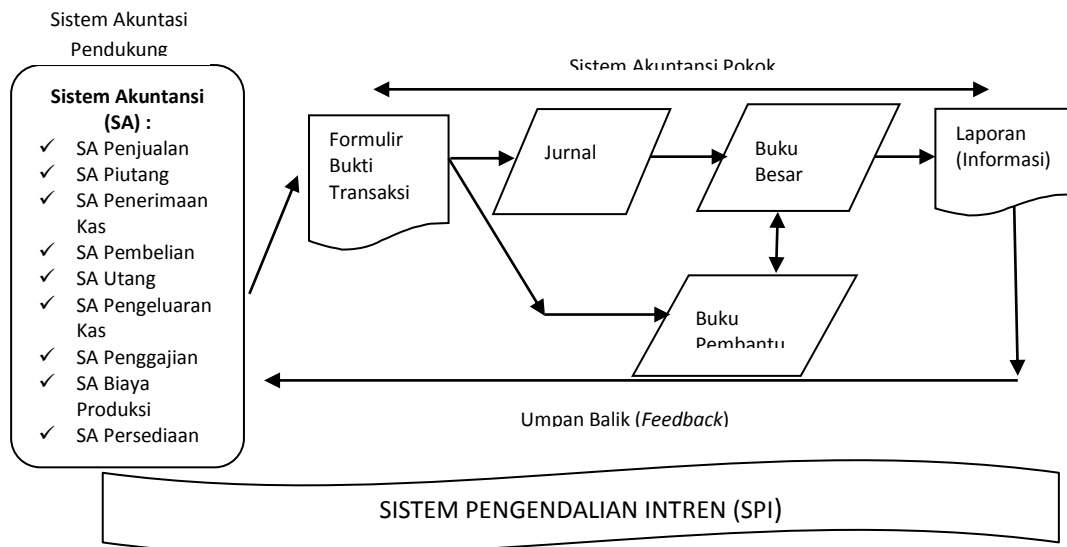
Sistem Akuntasi Pendukung

Sistem Akuntansi (SA) :

✓ SA Penjualan
✓ SA Piutang
✓ SA Penerimaan Kas
✓ SA Pembelian
✓ SA Utang
✓ SA Pengeluaran Kas
✓ SA Penggajian
✓ SA Biaya Produksi
✓ SA Persediaan

Sistem Akuntansi Pokok

Formulir Bukti Transaksi

Jurnal

Buku Besar

Laporan (Informasi)

Buku Pembantu

Umpan Balik (*Feedback*)

SISTEM PENGENDALIAN INTREN (SPI)